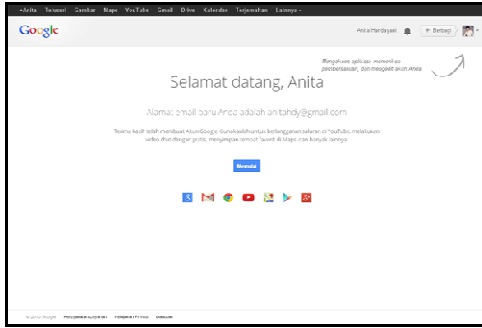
+Anita Telusuri Gambar Maps YouTube Gmail Drive Kalender Terjemahan Lainnya -

Google

Anita Hardayani  + Berbagi

Mengeklik aplikasi, memeriksa pemberitahuan, dan mengedit akun Anda

Selamat datang, Anita

Alamat email baru Anda adalah anitahdy@gmail.com

Terima kasih telah membuat Akun Google. Gunakan untuk berlangganan saluran di YouTube, melakukan video chat dengan gratis, menyimpan tempat favorit di Maps, dan banyak lainnya.

Mulai

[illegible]